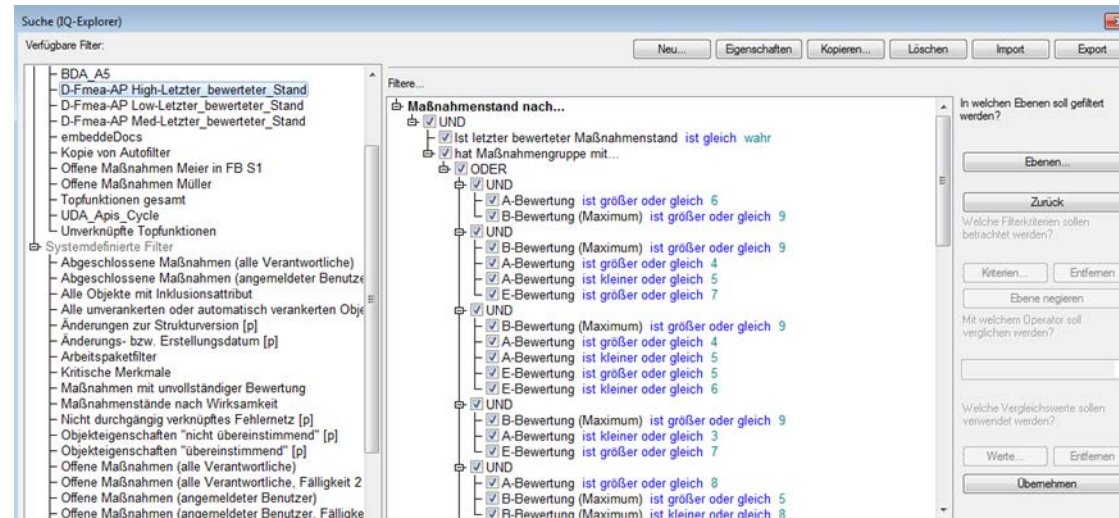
Suche (IQ-Explorer)

Verfügbare Filter:

Neu... Eigenschaften Kopieren... Löschen Import Export

BDA_A5
D-Fmea-AP High-Letzter_bewerteter_Stand
D-Fmea-AP Low-Letzter_bewerteter_Stand
D-Fmea-AP Med-Letzter_bewerteter_Stand
embeddeDocs
Kopie von Autofilter
Offene Maßnahmen Meier in FB S1
Offene Maßnahmen Müller
Topfunktionen gesamt
UDA_Apis_Cycle
Unverknüpfte Topfunktionen
Systemdefinierte Filter
Abgeschlossene Maßnahmen (alle Verantwortliche)
Abgeschlossene Maßnahmen (angemeldeter Benutze
Alle Objekte mit Inklusionsattribut
Alle unverankerten oder automatisch verankerten Obje
Änderungen zur Strukturversion [p]
Änderungs- bzw. Erstellungsdatum [p]
Arbeitspaketfilter
Kritische Merkmale
Maßnahmen mit unvollständiger Bewertung
Maßnahmenstände nach Wirksamkeit
Nicht durchgängig verknüpftes Fehlernetz [p]
Objekteigenschaften "nicht übereinstimmend" [p]
Objekteigenschaften "übereinstimmend" [p]
Offene Maßnahmen (alle Verantwortliche)
Offene Maßnahmen (alle Verantwortliche, Fälligkeit 2
Offene Maßnahmen (angemeldeter Benutzer)
Offene Maßnahmen (angemeldeter Benutzer, Fälligke

Filtere...

Maßnahmenstand nach...
UND
Ist letzter bewerteter Maßnahmenstand ist gleich wahr
hat Maßnahmengruppe mit...
ODER
UND
A-Bewertung ist größer oder gleich 6
B-Bewertung (Maximum) ist größer oder gleich 9
UND
B-Bewertung (Maximum) ist größer oder gleich 9
A-Bewertung ist größer oder gleich 4
A-Bewertung ist kleiner oder gleich 5
E-Bewertung ist größer oder gleich 7
UND
B-Bewertung (Maximum) ist größer oder gleich 9
A-Bewertung ist größer oder gleich 4
A-Bewertung ist kleiner oder gleich 5
E-Bewertung ist größer oder gleich 5
E-Bewertung ist kleiner oder gleich 6
UND
B-Bewertung (Maximum) ist größer oder gleich 9
A-Bewertung ist kleiner oder gleich 3
E-Bewertung ist größer oder gleich 7
UND
A-Bewertung ist größer oder gleich 8
B-Bewertung (Maximum) ist größer oder gleich 5
B-Bewertung (Maximum) ist kleiner oder gleich 8

In welchen Ebenen soll gefiltert werden?
Ebenen...
Zurück
Welche Filterkriterien sollen betrachtet werden?
Kriterien... Entfernen
Ebene negieren
Mit welchem Operator soll verglichen werden?
Welche Vergleichswerte sollen verwendet werden?
Werte... Entfernen
Übernehmen